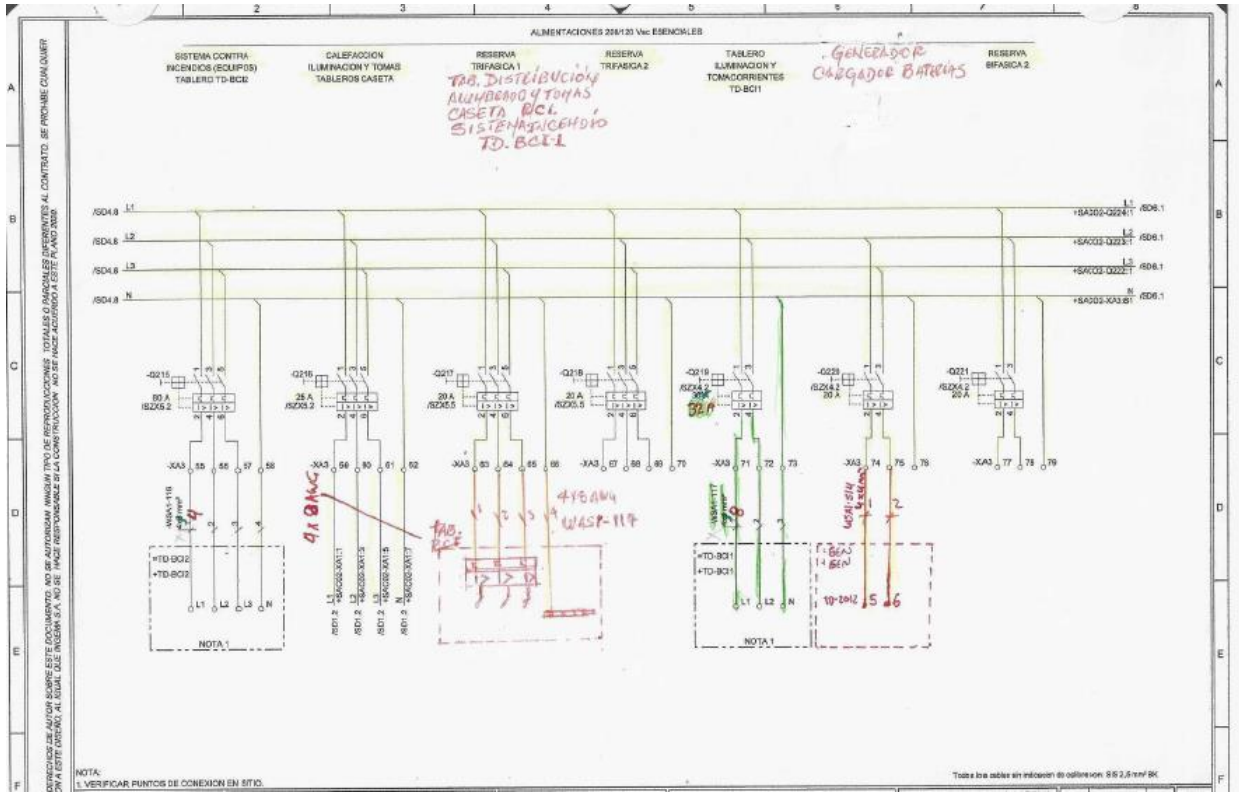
2 3 4 5 6 7 8

ALIMENTACIONES 208/120 Vac ESENCIALES

SISTEMA CONTRA INCENDIOS (EQUIPOS) TABLERO TD-BCI2

CALEFACCION ILUMINACION Y TOMAS TABLEROS CASETA

RESERVA TRIFASICA 1

TAB. DISTRIBUCIÓN ALUMBRADO Y TOMAS CASETA BCI. SISTEMA INCENDIO TD. BCI-1

RESERVA TRIFASICA 2

TABLERO ILUMINACION Y TOMACORRIENTES TD-BCI1

GENERADOR CARGADOR BATERIAS

RESERVA BIFASICA 2

/SD4.8 L1
/SD4.8 L2
/SD4.8 L3
/SD4.8 N

L1 +SA002-Q224:1 /SD6.1
L2 +SA002-Q223:1 /SD6.1
L3 +SA002-Q222:1 /SD6.1
N +SA002-XA3:81 /SD6.1

-Q215 50 A /SZX5.2
-Q216 25 A /SZX5.2
-Q217 20 A /SZX5.5
-Q218 20 A /SZX5.5
-Q219 /SZX4.2 30 A 32 A
-Q220 /SZX4.2 20 A
-Q221 /SZX4.2 20 A

-XA3 55 56 57 58
-XA3 59 60 61 62
-XA3 63 64 65 66
-XA3 67 68 69 70
-XA3 71 72 73
-XA3 74 75 76
-XA3 77 78 79

-W5A1-116 4x
4 X 8 AWG
TAB. BCI
4 X 8 AWG
W4SP-117
-W5A1-117 4x 
W5A1-514
1 2 3 4

+TD-BCI2
+TD-BCI2
L1 L2 L3 N
NOTA 1

/SD1.2 L1 +SAC02-XA1:1
/SD1.2 L2 +SAC02-XA1:3
/SD1.2 L3 +SAC02-XA1:5
/SD1.2 N +SAC02-XA1:7

+TD-BCI1
+TD-BCI1
L1 L2 N
NOTA 1

1-BEAS 1-BEN
TD-2012 5 6

DERECHOS DE AUTOR SOBRE ESTE DOCUMENTO. NO SE AUTORIZAN NINGUN TIPO DE REPRODUCCIONES TOTALES O PARCIALES DIFERENTES AL CONTRATO. SE PROHIBE CUALQUIER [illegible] ON A ESTE DISEÑO, AL IGUAL QUE INGEMA S.A. NO SE HACE RESPONSABLE EN LA CONSTRUCCION. NO SE HACE ACUERDO A ESTE PLANO 2009

NOTA:
1. VERIFICAR PUNTOS DE CONEXION EN SITIO.

Todos los cables sin indicación de calibre son: SIS 2,5 mm² BK

A B C D E F